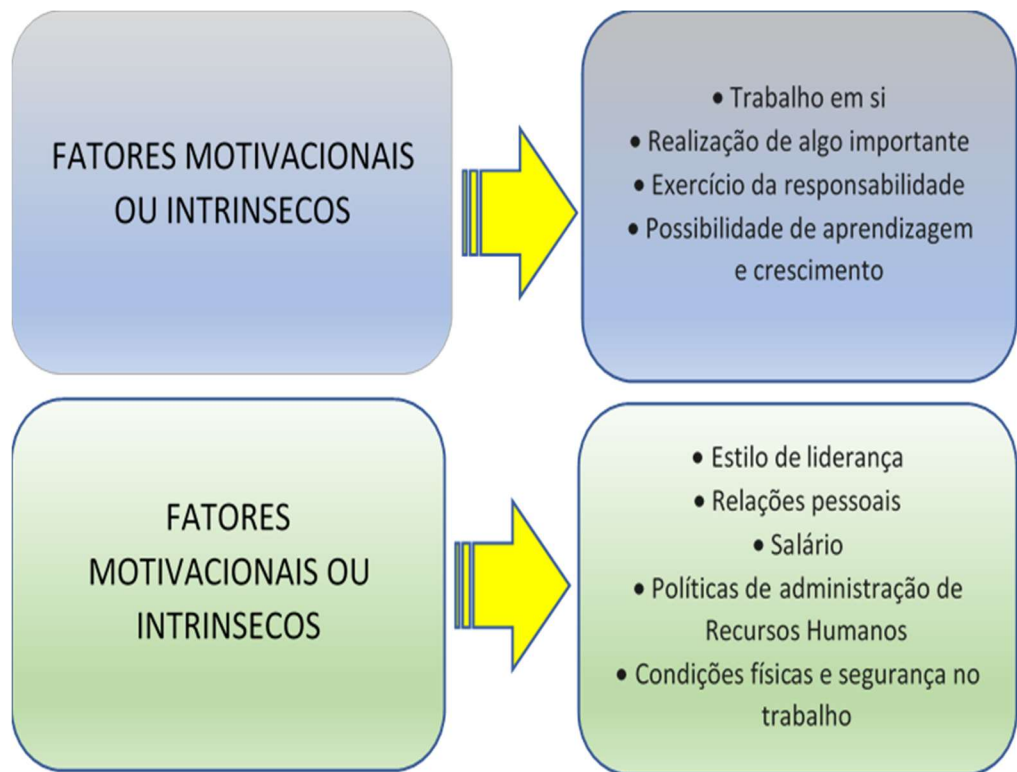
FATORES MOTIVACIONAIS OU INTRINSECOS

• Trabalho em si
• Realização de algo importante
• Exercício da responsabilidade
• Possibilidade de aprendizagem e crescimento

FATORES MOTIVACIONAIS OU INTRINSECOS

• Estilo de liderança
• Relações pessoais
• Salário
• Políticas de administração de Recursos Humanos
• Condições físicas e segurança no trabalho